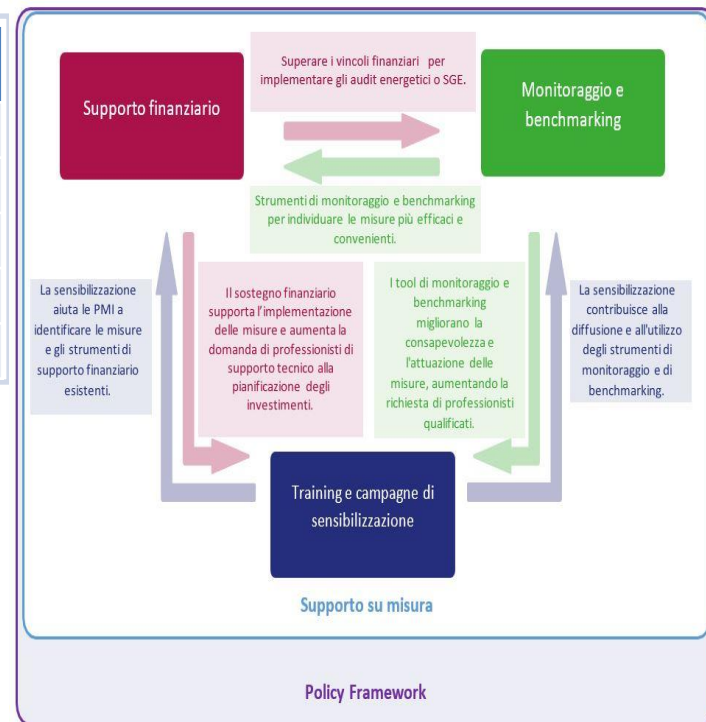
Supporto finanziario

Superare i vincoli finanziari per implementare gli audit energetici o SGE.

Monitoraggio e benchmarking

Strumenti di monitoraggio e benchmarking per individuare le misure più efficaci e convenienti.

La sensibilizzazione aiuta le PMI a identificare le misure e gli strumenti di supporto finanziario esistenti.

Il sostegno finanziario supporta l'implementazione delle misure e aumenta la domanda di professionisti di supporto tecnico alla pianificazione degli investimenti.

I tool di monitoraggio e benchmarking migliorano la consapevolezza e l'attuazione delle misure, aumentando la richiesta di professionisti qualificati.

La sensibilizzazione contribuisce alla diffusione e all'utilizzo degli strumenti di monitoraggio e di benchmarking.

Training e campagne di sensibilizzazione

Supporto su misura

Policy Framework